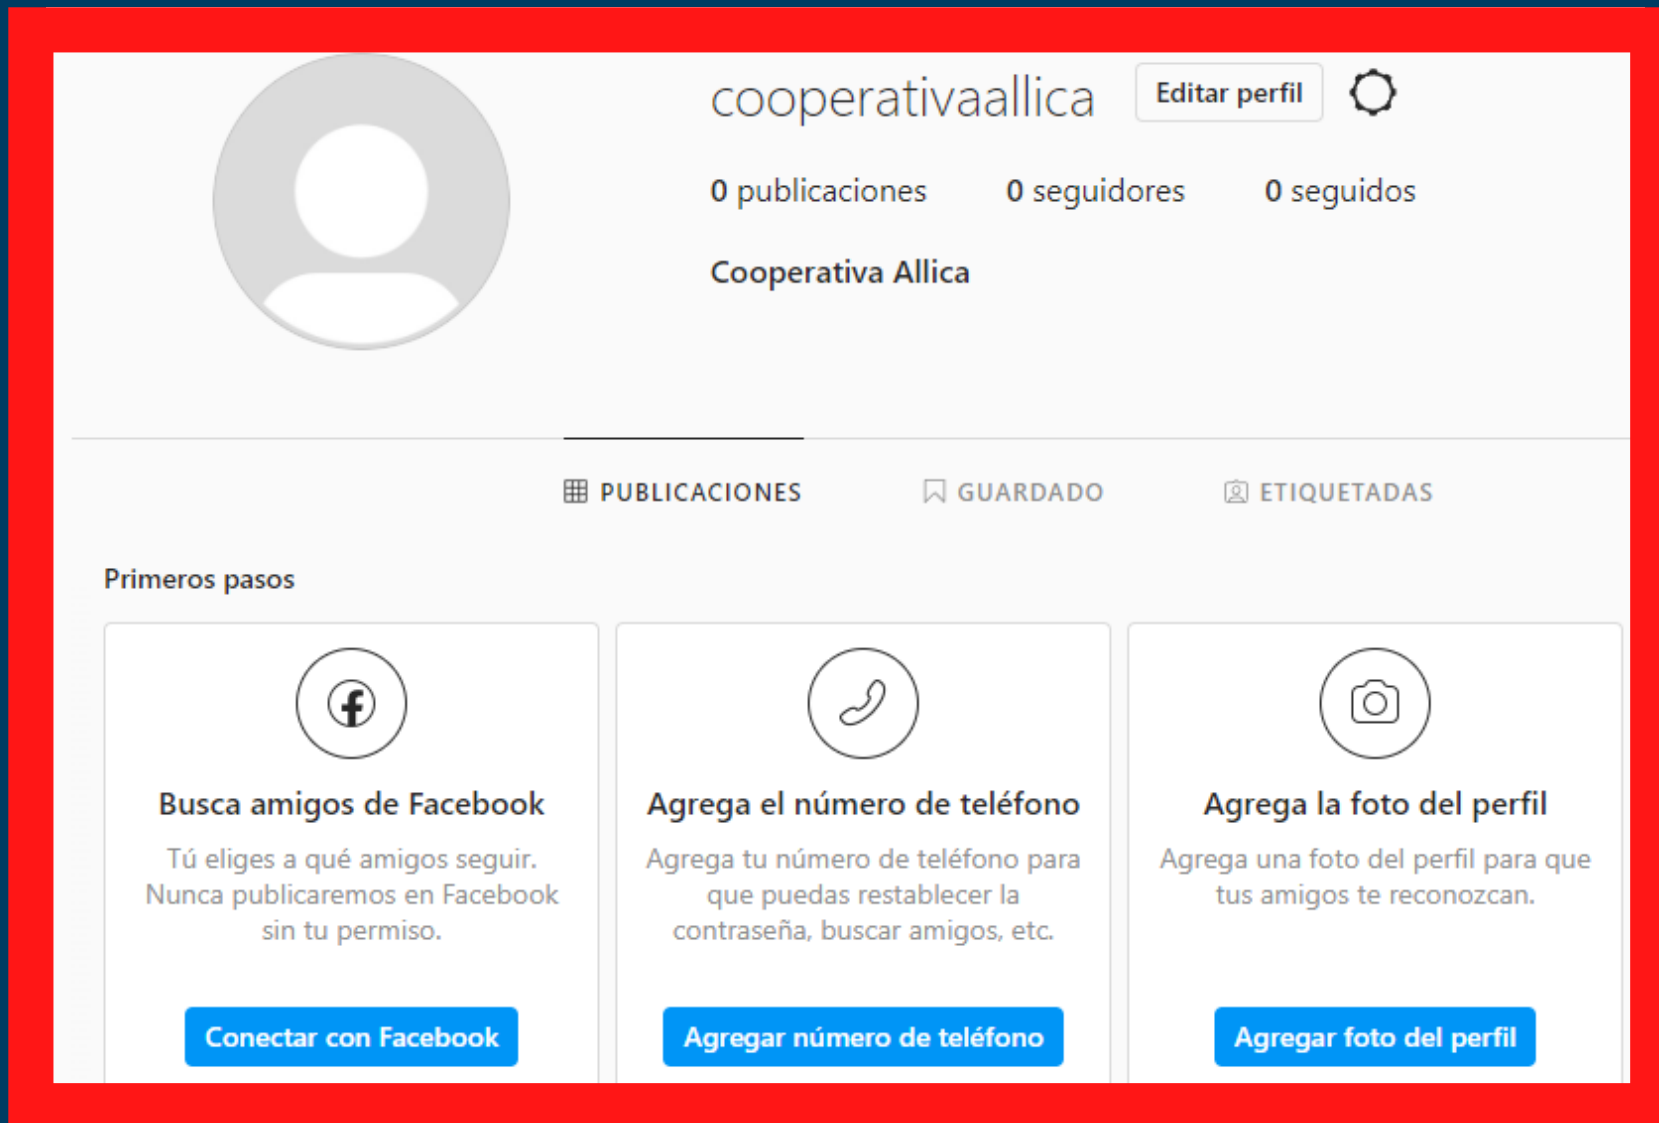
cooperativaallica

Editar perfil

0 publicaciones 0 seguidores 0 seguidos

Cooperativa Allica

PUBLICACIONES GUARDADO ETIQUETADAS

Primeros pasos

Busca amigos de Facebook

Tú eliges a qué amigos seguir. Nunca publicaremos en Facebook sin tu permiso.

Conectar con Facebook

Agrega el número de teléfono

Agrega tu número de teléfono para que puedas restablecer la contraseña, buscar amigos, etc.

Agregar número de teléfono

Agrega la foto del perfil

Agrega una foto del perfil para que tus amigos te reconozcan.

Agregar foto del perfil